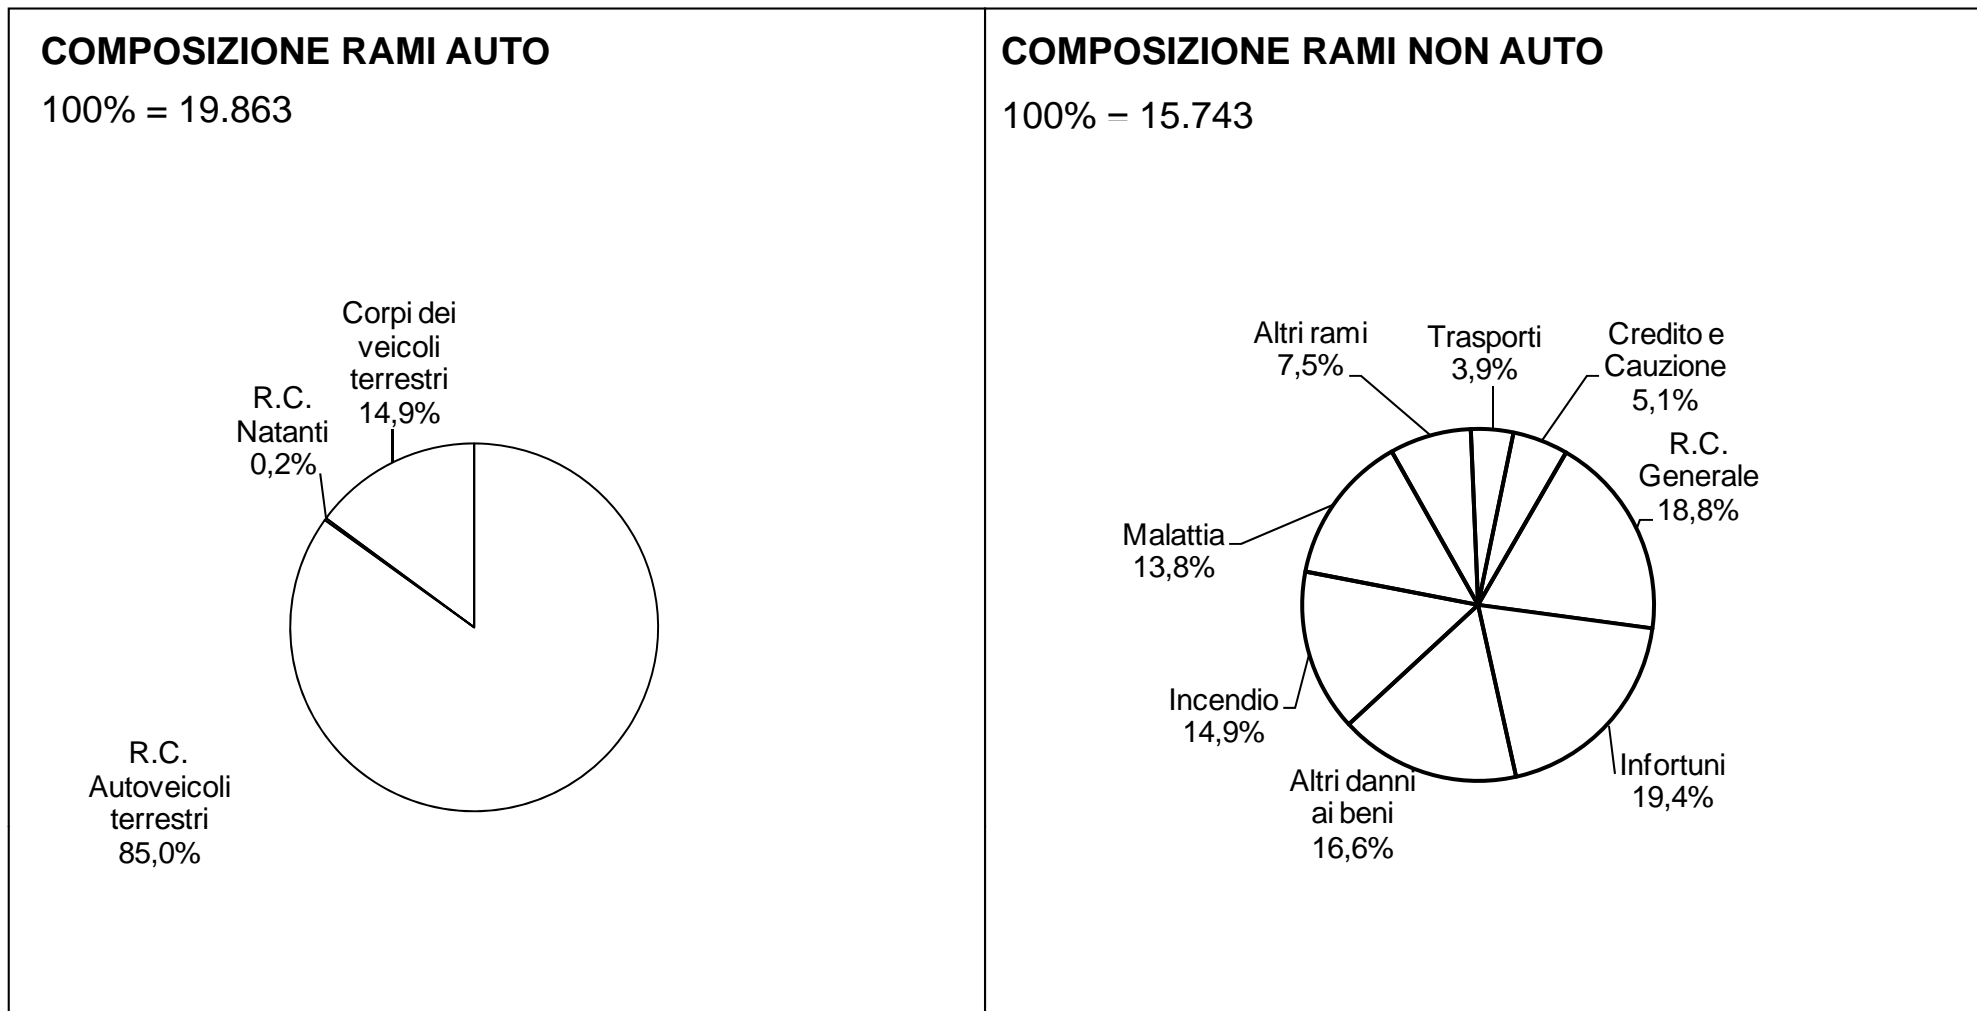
COMPOSIZIONE RAMI AUTO

100% = 19.863

Corpi dei veicoli terrestri 14,9%

R.C. Natanti 0,2%

R.C. Autoveicoli terrestri 85,0%

COMPOSIZIONE RAMI NON AUTO

100% = 15.743

Altri rami 7,5%

Trasporti 3,9%

Credito e Cauzione 5,1%

R.C. Generale 18,8%

Malattia 13,8%

Incendio 14,9%

Altri danni ai beni 16,6%

Infortuni 19,4%